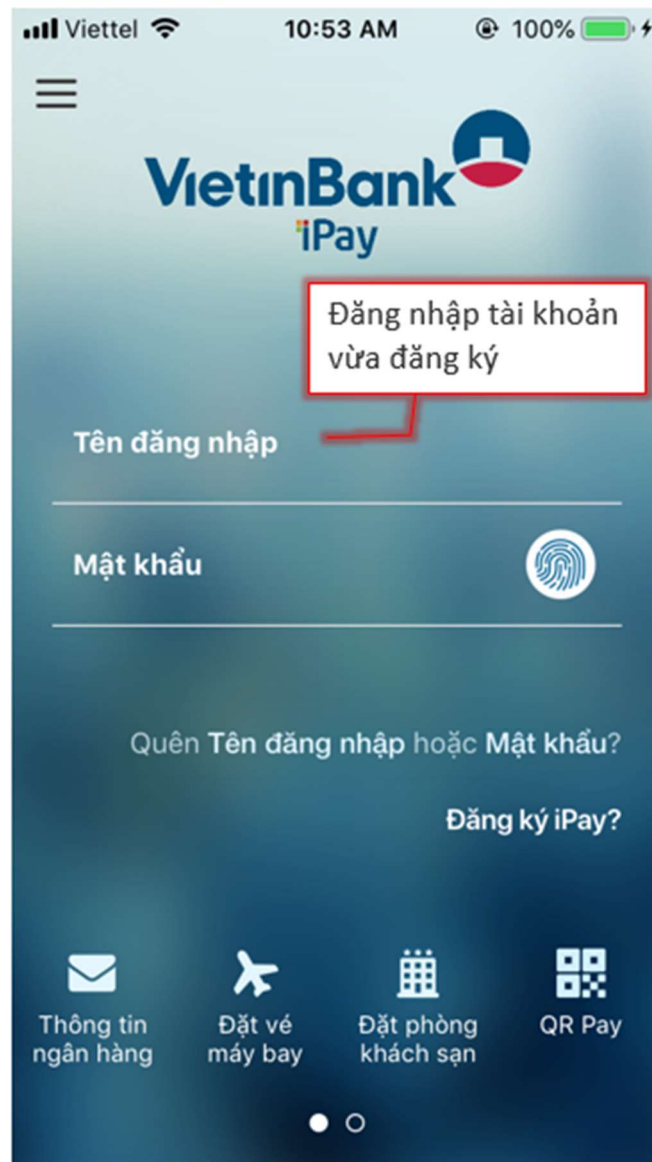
Viettel 10:53 AM 100%

VietinBank iPay

Đăng nhập tài khoản vừa đăng ký

Tên đăng nhập

Mật khẩu

Quên Tên đăng nhập hoặc Mật khẩu?

Đăng ký iPay?

Thông tin ngân hàng

Đặt vé máy bay

Đặt phòng khách sạn

QR Pay